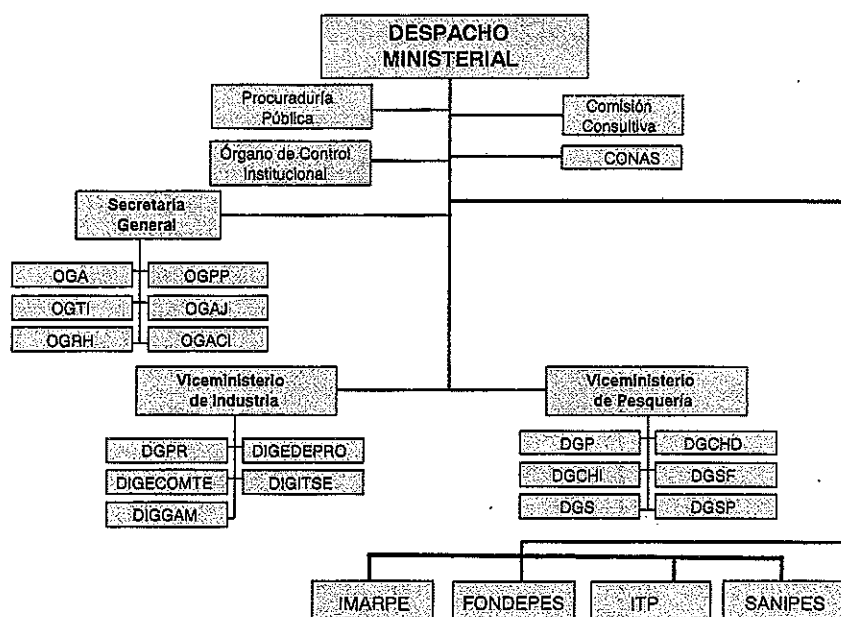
DESPACHO MINISTERIAL

Procuraduría Pública

Comisión Consultiva

Órgano de Control Institucional

CONAS

Secretaría General

OGA

OGPP

OGTI

OGAJ

OGRH

OGACI

Viceministerio de Industria

Viceministerio de Pesquería

DGPR

DIGEDEPRO

DIGECOMTE

DIGITSE

DIGGAM

DGP

DGCHD

DGCHI

DGSF

DGS

DGSP

IMARPE

FONDEPES

ITP

SANIPES